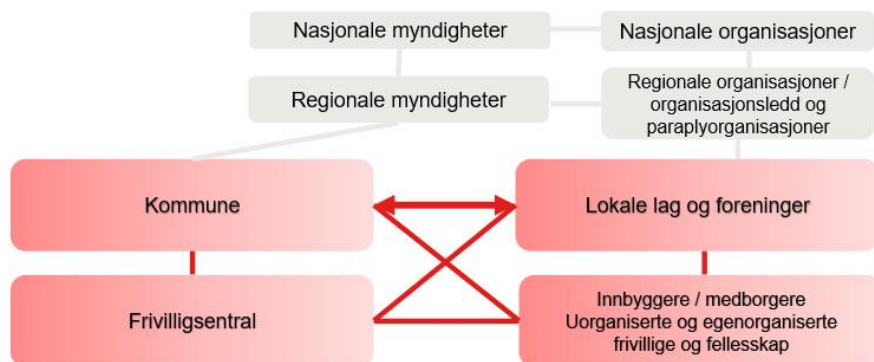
Nasjonale myndigheter

Nasjonale organisasjoner

Regionale myndigheter

Regionale organisasjoner / organisasjonsledd og paraplyorganisasjoner

Kommune

Lokale lag og foreninger

Frivilligsentral

Innbyggere / medborgere
Uorganiserte og egenorganiserte frivillige og fellesskap